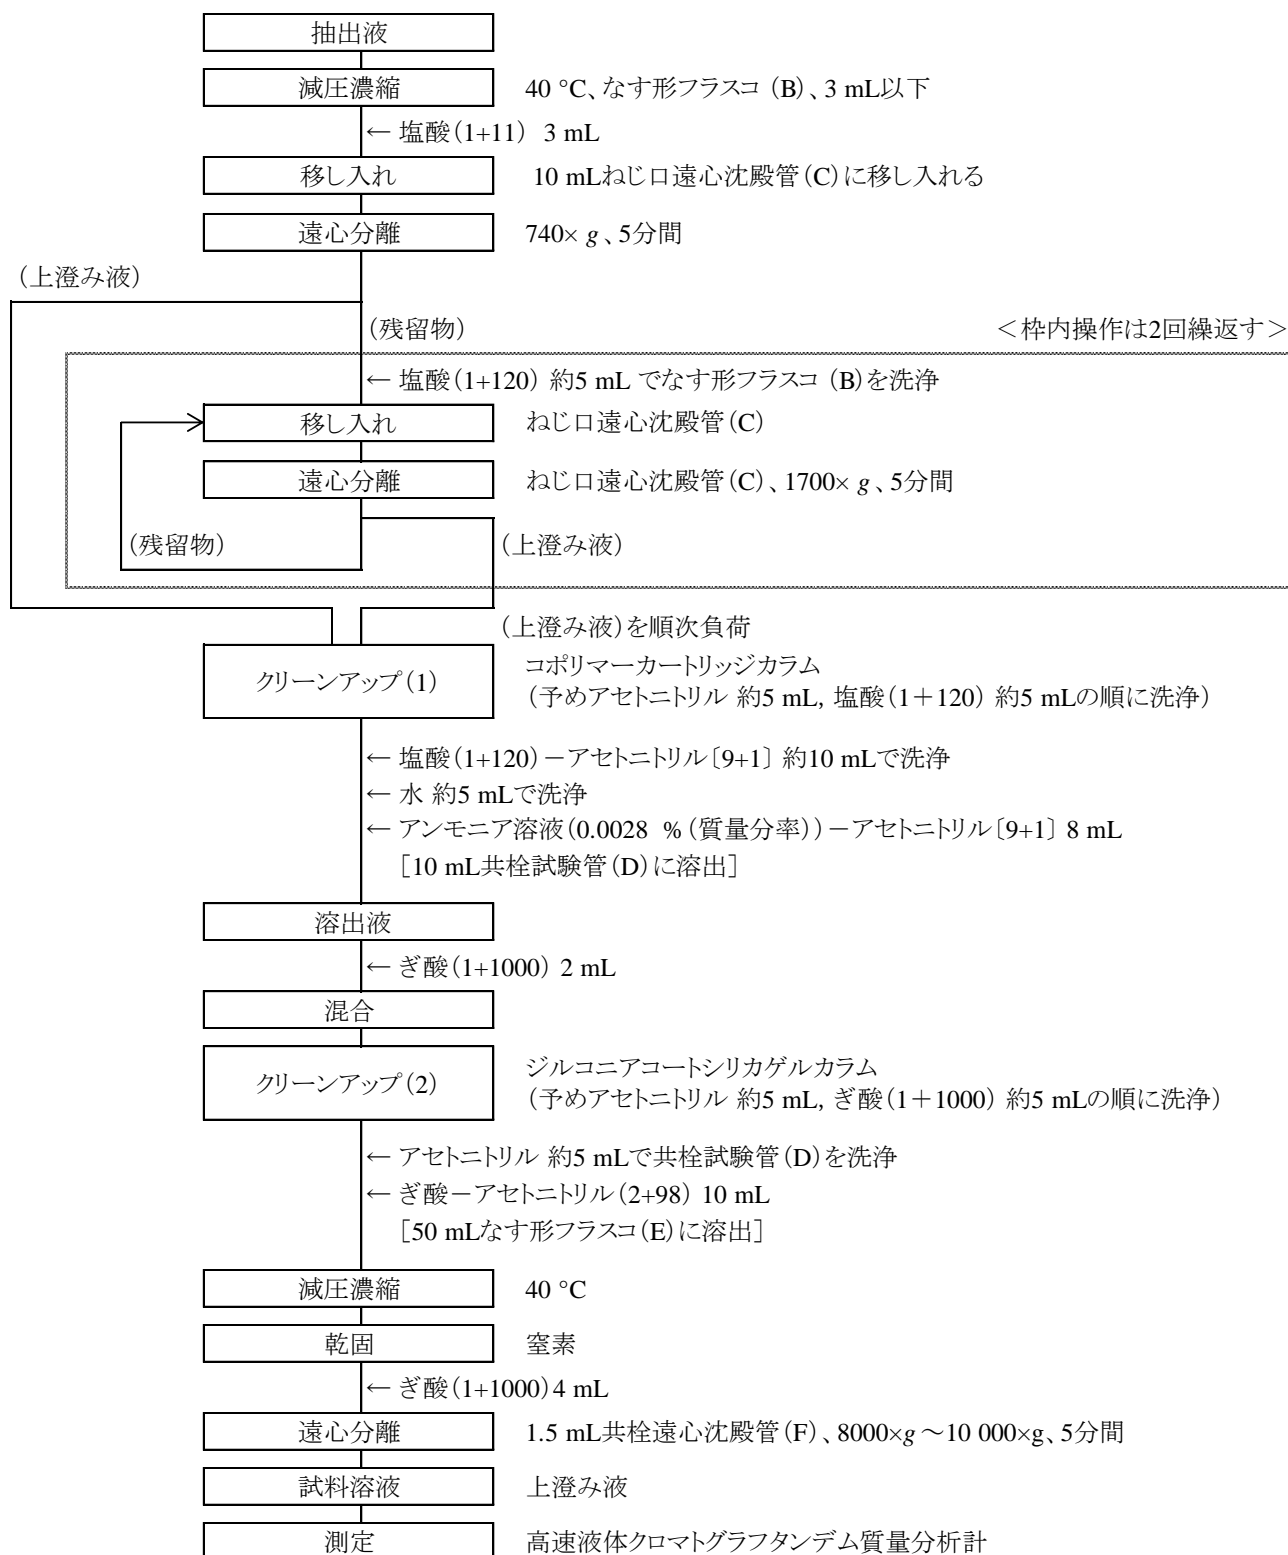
抽出液

減圧濃縮　40 °C、なす形フラスコ (B)、3 mL以下

← 塩酸(1+11) 3 mL

移し入れ　10 mLねじ口遠心沈殿管(C)に移し入れる

遠心分離　740× $g$、5分間

(上澄み液)

(残留物)　＜枠内操作は2回繰返す＞

← 塩酸(1+120) 約5 mL でなす形フラスコ (B)を洗浄

移し入れ　ねじ口遠心沈殿管(C)

遠心分離　ねじ口遠心沈殿管(C)、1700× $g$、5分間

(残留物)　(上澄み液)

(上澄み液)を順次負荷

クリーンアップ(1)　コポリマーカートリッジカラム (予めアセトニトリル 約5 mL, 塩酸(1＋120) 約5 mLの順に洗浄)

← 塩酸(1+120)－アセトニトリル〔9+1〕 約10 mLで洗浄
← 水 約5 mLで洗浄
← アンモニア溶液(0.0028 %(質量分率))－アセトニトリル〔9+1〕 8 mL
[10 mL共栓試験管(D)に溶出]

溶出液

← ぎ酸(1+1000) 2 mL

混合

クリーンアップ(2)　ジルコニアコートシリカゲルカラム (予めアセトニトリル 約5 mL, ぎ酸(1＋1000) 約5 mLの順に洗浄)

← アセトニトリル 約5 mLで共栓試験管(D)を洗浄
← ぎ酸－アセトニトリル(2+98) 10 mL
[50 mLなす形フラスコ(E)に溶出]

減圧濃縮　40 °C

乾固　窒素

← ぎ酸(1+1000) 4 mL

遠心分離　1.5 mL共栓遠心沈殿管(F)、8000×$g$～10 000×g、5分間

試料溶液　上澄み液

測定　高速液体クロマトグラフタンデム質量分析計